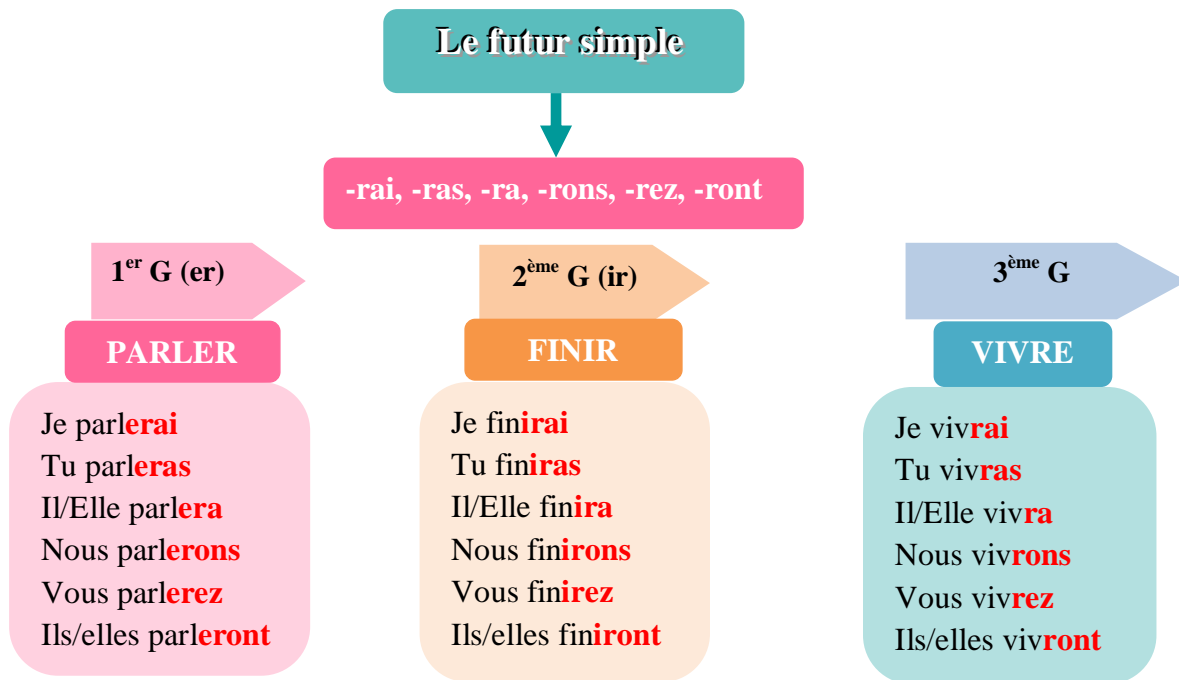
Le futur simple

-rai, -ras, -ra, -rons, -rez, -ront

$1^{er}$ G (er)

PARLER

Je parlerai
Tu parleras
Il/Elle parlera
Nous parlerons
Vous parlerez
Ils/elles parleront

$2^{ème}$ G (ir)

FINIR

Je finirai
Tu finiras
Il/Elle finira
Nous finirons
Vous finirez
Ils/elles finiront

$3^{ème}$ G

VIVRE

Je vivrai
Tu vivras
Il/Elle vivra
Nous vivrons
Vous vivrez
Ils/elles vivront